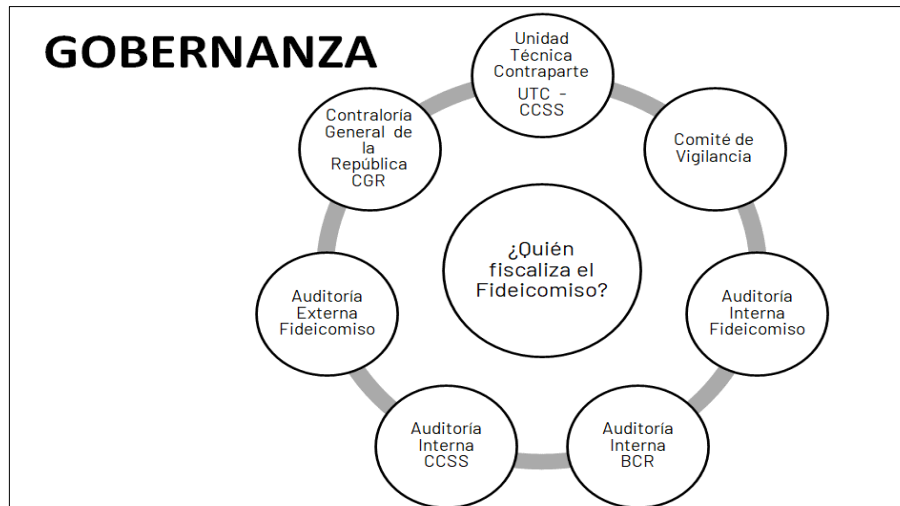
GOBERNANZA

¿Quién fiscaliza el Fideicomiso?

Unidad Técnica Contraparte UTC - CCSS

Comité de Vigilancia

Auditoría Interna Fideicomiso

Auditoría Interna BCR

Auditoría Interna CCSS

Auditoría Externa Fideicomiso

Contraloría General de la República CGR